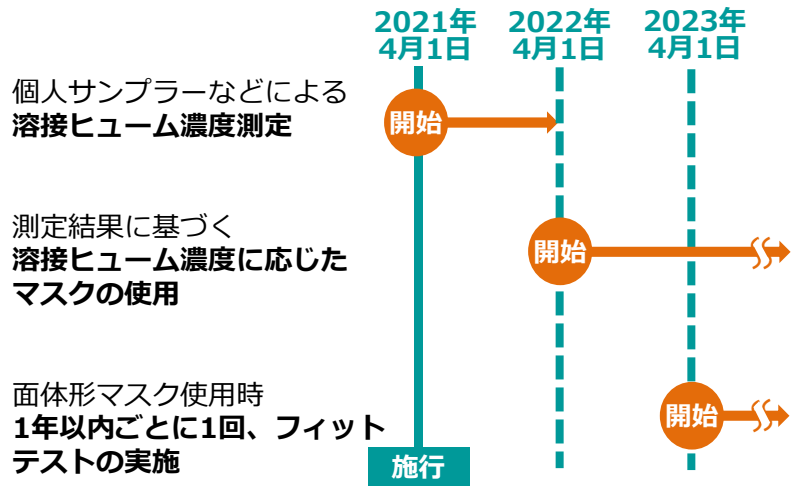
2021年
4月1日

2022年
4月1日

2023年
4月1日

個人サンプラーなどによる
溶接ヒューム濃度測定

開始

測定結果に基づく
溶接ヒューム濃度に応じた
マスクの使用

開始

面体形マスク使用時
1年以内ごとに1回、フィット
テストの実施

開始

施行